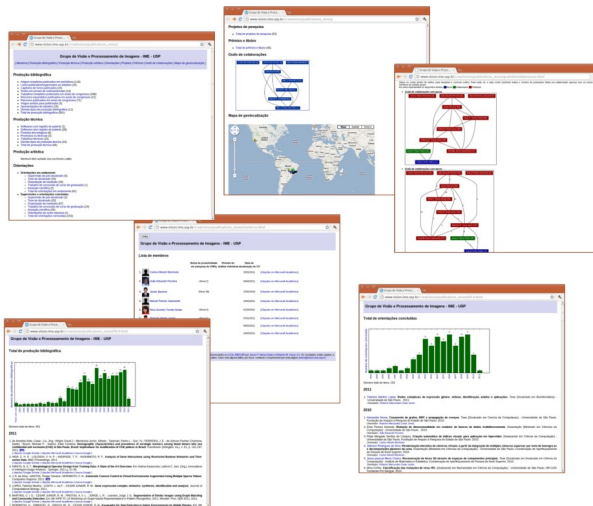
Grupo de Visão e Processamento de Imagens - IME - USP

Produção bibliográfica

Produção técnica

Produção artística

Orientações

Prêmios e títulos

Grafo de colaborações

Mapa de geolocalização

Grupo de Visão e Processamento de Imagens - IME - USP

Lista de membros

Grupo de Visão e Processamento de Imagens - IME - USP

Total de produção bibliográfica

2011

Grupo de Visão e Processamento de Imagens - IME - USP

Total de orientações concluídas

2011

2010